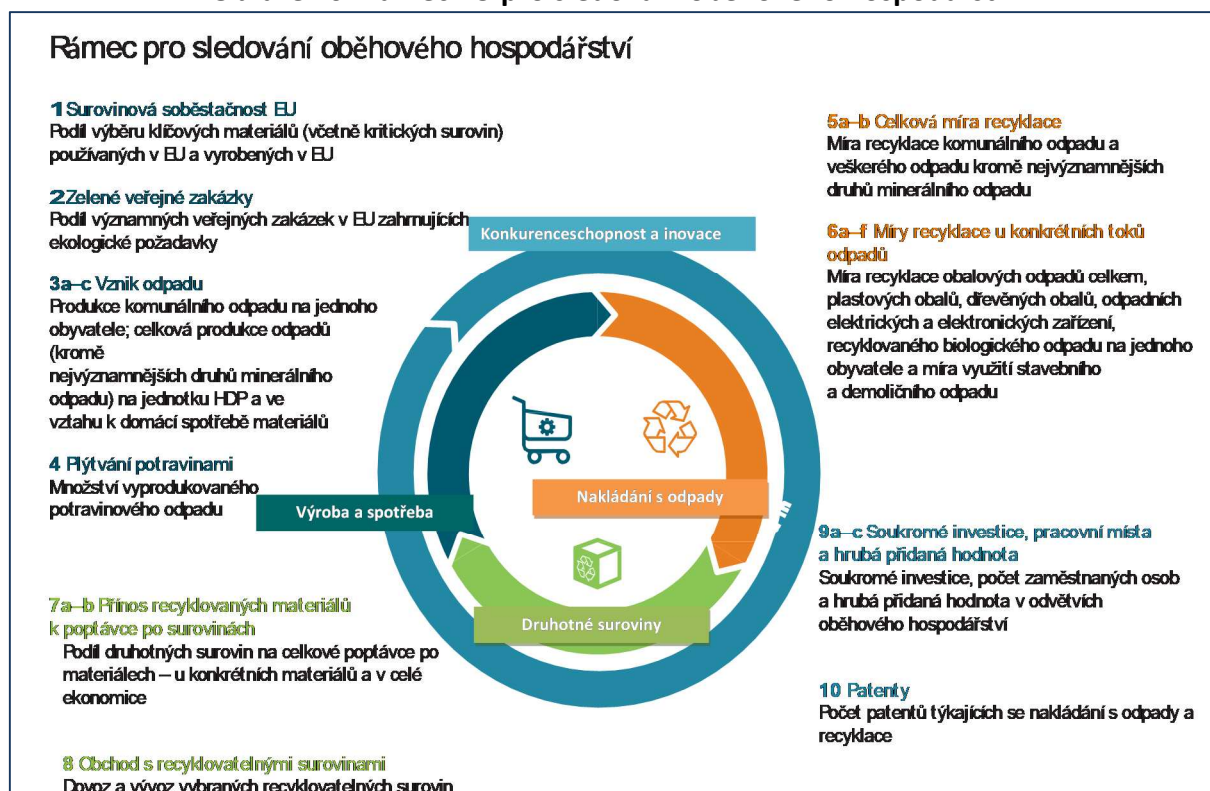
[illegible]

Rámec pro sledování oběhového hospodářství

1 Surovinová soběstačnost EU
Podíl výběru klíčových materiálů (včetně kritických surovin) používaných v EU a vyrobených v EU

2 Zelené veřejné zakázky
Podíl významných veřejných zakázek v EU zahrnujících ekologické požadavky

3a–c Vznik odpadu
Produkce komunálního odpadu na jednoho obyvatele; celková produkce odpadů (kromě nejvýznamnějších druhů minerálního odpadu) na jednotku HDP a ve vztahu k domácí spotřebě materiálů

4 Plýtvání potravinami
Množství vyprodukovaného potravinového odpadu

7a–b Přínos recyklovaných materiálů k poptávce po surovinách
Podíl druhotných surovin na celkové poptávce po materiálech – u konkrétních materiálů a v celé ekonomice

8 Obchod s recyklovatelnými surovinami
Dovoz a vývoz vybraných recyklovatelných surovin

Konkurenceschopnost a inovace

Výroba a spotřeba

Nakládání s odpady

Druhotné suroviny

5a–b Celková míra recyklace
Míra recyklace komunálního odpadu a veškerého odpadu kromě nejvýznamnějších druhů minerálního odpadu

6a–f Míry recyklace u konkrétních toků odpadů
Míra recyklace obalových odpadů celkem, plastových obalů, dřevěných obalů, odpadních elektrických a elektronických zařízení, recyklovaného biologického odpadu na jednoho obyvatele a míra využití stavebního a demoličního odpadu

9a–c Soukromé investice, pracovní místa a hrubá přidaná hodnota
Soukromé investice, počet zaměstnaných osob a hrubá přidaná hodnota v odvětvích oběhového hospodářství

10 Patenty
Počet patentů týkajících se nakládání s odpady a recyklace